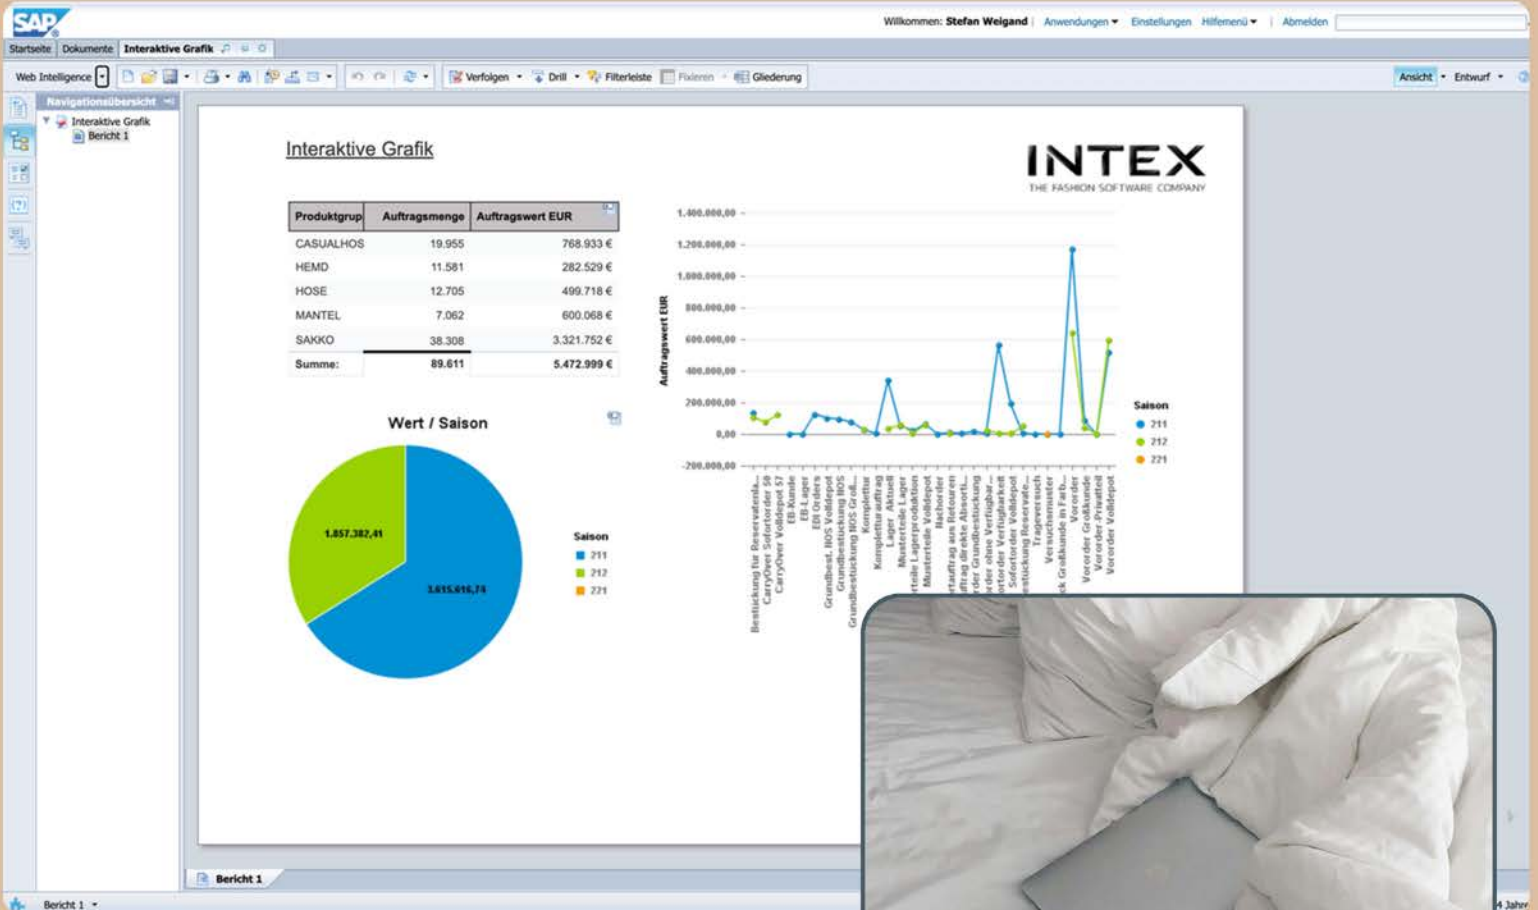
SAP

Willkommen: Stefan Weigand | Anwendungen ▾ Einstellungen Hilfemenü ▾ | Abmelden

Startseite Dokumente Interaktive Grafik

Web Intelligence ▾ Verfolgen ▾ Drill ▾ Filterleiste Fixieren ▾ Gliederung Ansicht ▾ Entwurf ▾

Navigationsübersicht
Interaktive Grafik
Bericht 1

Interaktive Grafik

INTEX
THE FASHION SOFTWARE COMPANY

| Produktgrup | Auftragsmenge | Auftragswert EUR |
|---|---|---|
| CASUALHOS | 19.955 | 768.933 € |
| HEMD | 11.581 | 282.529 € |
| HOSE | 12.705 | 499.718 € |
| MANTEL | 7.062 | 600.068 € |
| SAKKO | 38.308 | 3.321.752 € |
| Summe: | 89.611 | 5.472.999 € |

Wert / Saison

1.857.382,41
3.615.616,74

Saison
211
212
221

Auftragswert EUR
1.400.000,00
1.200.000,00
1.000.000,00
800.000,00
600.000,00
400.000,00
200.000,00
0,00
-200.000,00

Saison
211
212
221

Bestückung für Reservatenla...
CarryOver Sofortorder 58
CarryOver Volldepot 57
EB-Kunde
EB-Lager
EDI Orders
Grundbest. BOS Volldepot
Grundbestückung BOS
Grundbestückung BOS Groß...
Komplettur
Komplettauftrag
Lager Aktuell
Musterteile Lager
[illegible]rteile Lagerproduktion
Musterteile Volldepot
Nachorder
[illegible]rtauftrag aus Retouren
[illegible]uftrag direkte Absortl...
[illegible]rder Grundbestückung
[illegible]order ohne Verfügbar...
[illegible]order Verfügbarkeit
Sofortorder Volldepot
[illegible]estückung Reservate...
Trageversuch
Versuchsmuster
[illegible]k Großkunde in Farb...
Vororder
Vororder Großkunde
Vororder-Privateti
Vororder Volldepot

Bericht 1

Bericht 1 ▾

4 Jahr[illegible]